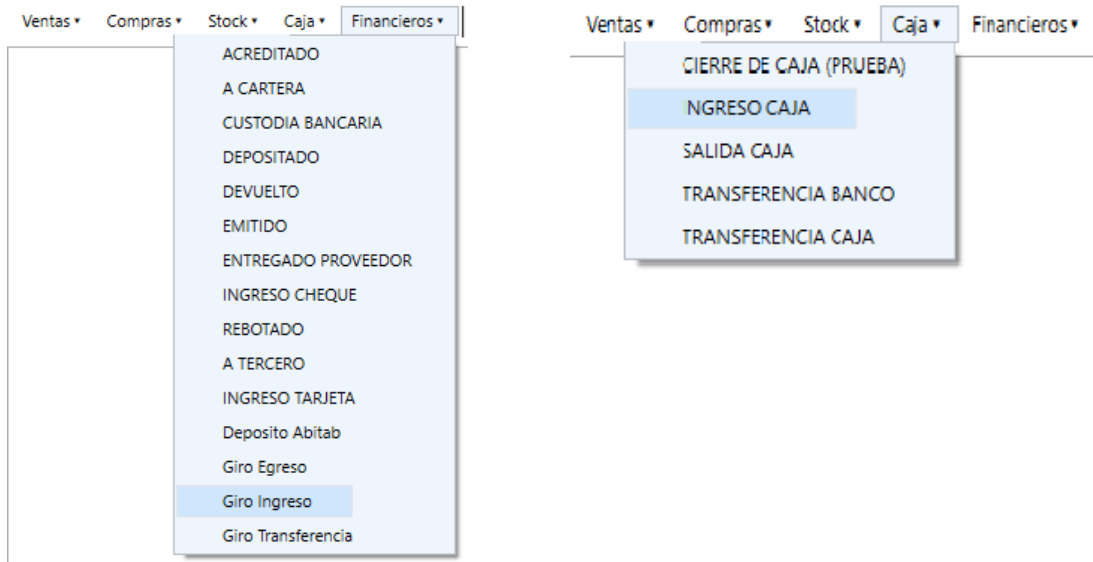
Ventas ▾ Compras ▾ Stock ▾ Caja ▾ Financieros ▾

ACREDITADO
A CARTERA
CUSTODIA BANCARIA
DEPOSITADO
DEVUELTO
EMITIDO
ENTREGADO PROVEEDOR
INGRESO CHEQUE
REBOTADO
A TERCERO
INGRESO TARJETA
Deposito Abitab
Giro Egreso
Giro Ingreso
Giro Transferencia

Ventas ▾ Compras ▾ Stock ▾ Caja ▾ Financieros ▾

CIERRE DE CAJA (PRUEBA)
INGRESO CAJA
SALIDA CAJA
TRANSFERENCIA BANCO
TRANSFERENCIA CAJA